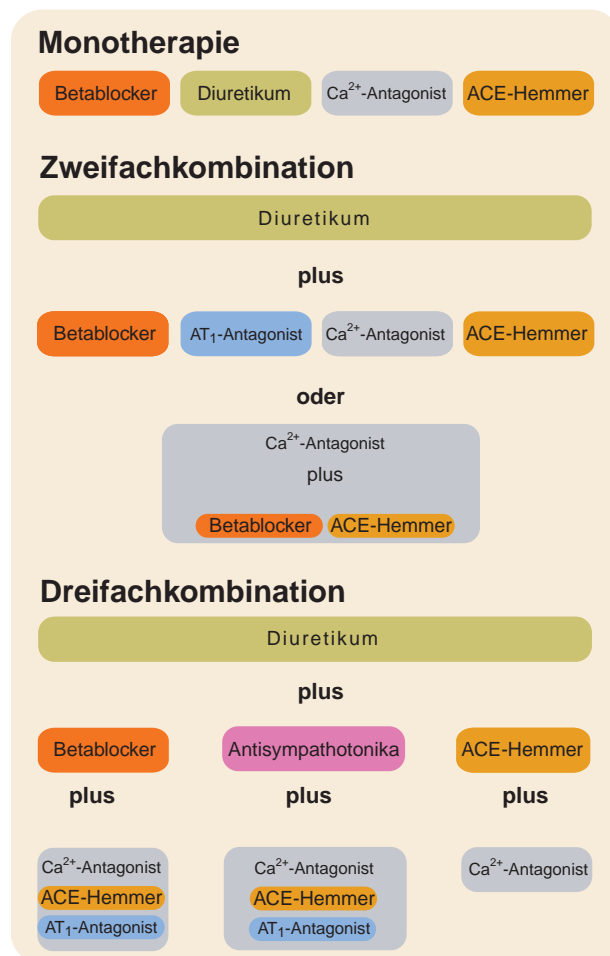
Monotherapie

Betablocker Diuretikum $Ca^{2+}$-Antagonist ACE-Hemmer

Zweifachkombination

Diuretikum

plus

Betablocker $AT_1$-Antagonist $Ca^{2+}$-Antagonist ACE-Hemmer

oder

$Ca^{2+}$-Antagonist

plus

Betablocker ACE-Hemmer

Dreifachkombination

Diuretikum

plus

Betablocker Antisympathotonika ACE-Hemmer

plus plus plus

$Ca^{2+}$-Antagonist
ACE-Hemmer
$AT_1$-Antagonist

$Ca^{2+}$-Antagonist
ACE-Hemmer
$AT_1$-Antagonist

$Ca^{2+}$-Antagonist